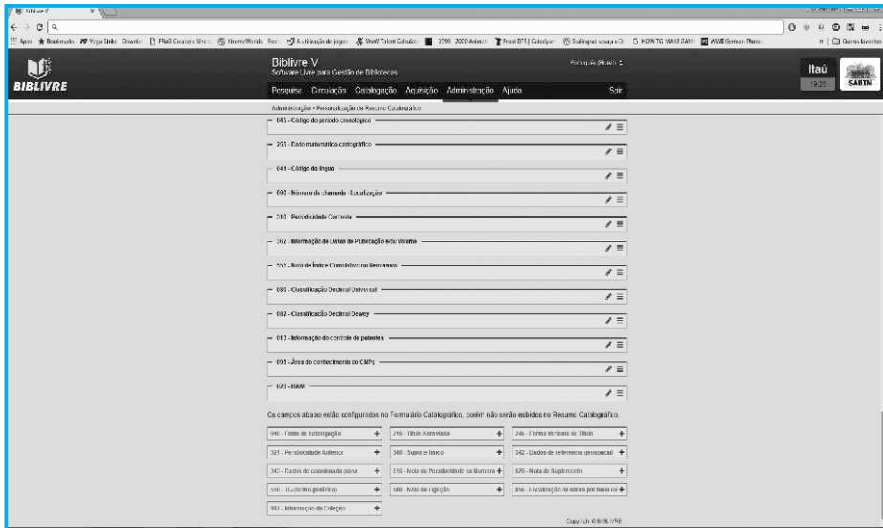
Biblivre V
Software Livre para Gestão de Bibliotecas

BIBLIVRE

Português (Brasil)

Itaú

SABIN

Pesquisa Circulação Catalogação Aquisição Administração Ajuda Sair

Administração » Personalização do Resumo Catalográfico

045 - Código do período cronológico

255 - Dado matemático cartográfico

041 - Código da língua

090 - Número de chamada - Localização

310 - Periodicidade Corrente

362 - Informação de Datas de Publicação e/ou Volume

555 - Nota de Índice Cumulativo ou Remissivo

080 - Classificação Decimal Universal

082 - Classificação Decimal Dewey

013 - Informação do controle de patentes

095 - Área do conhecimento do CNPq

022 - ISSN

Os campos abaixo estão configurados no Formulário Catalográfico, porém não serão exibidos no Resumo Catalográfico.

| 040 - Fonte de catalogação | 210 - Título Abreviado | 246 - Forma Variante do Título |
|---|---|---|
| 321 - Periodicidade Anterior | 340 - Suporte físico | 342 - Dados de referência geoespacial |
| 343 - Dados de coordenada plana | 515 - Nota de Peculiaridade na Numeração | 525 - Nota de Suplemento |
| 650 - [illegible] geográfico | 580 - Nota de Ligação | 856 - Localização de acesso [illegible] |
| 952 - Informação de Coleção | | |

Copyright © BIBLIVRE